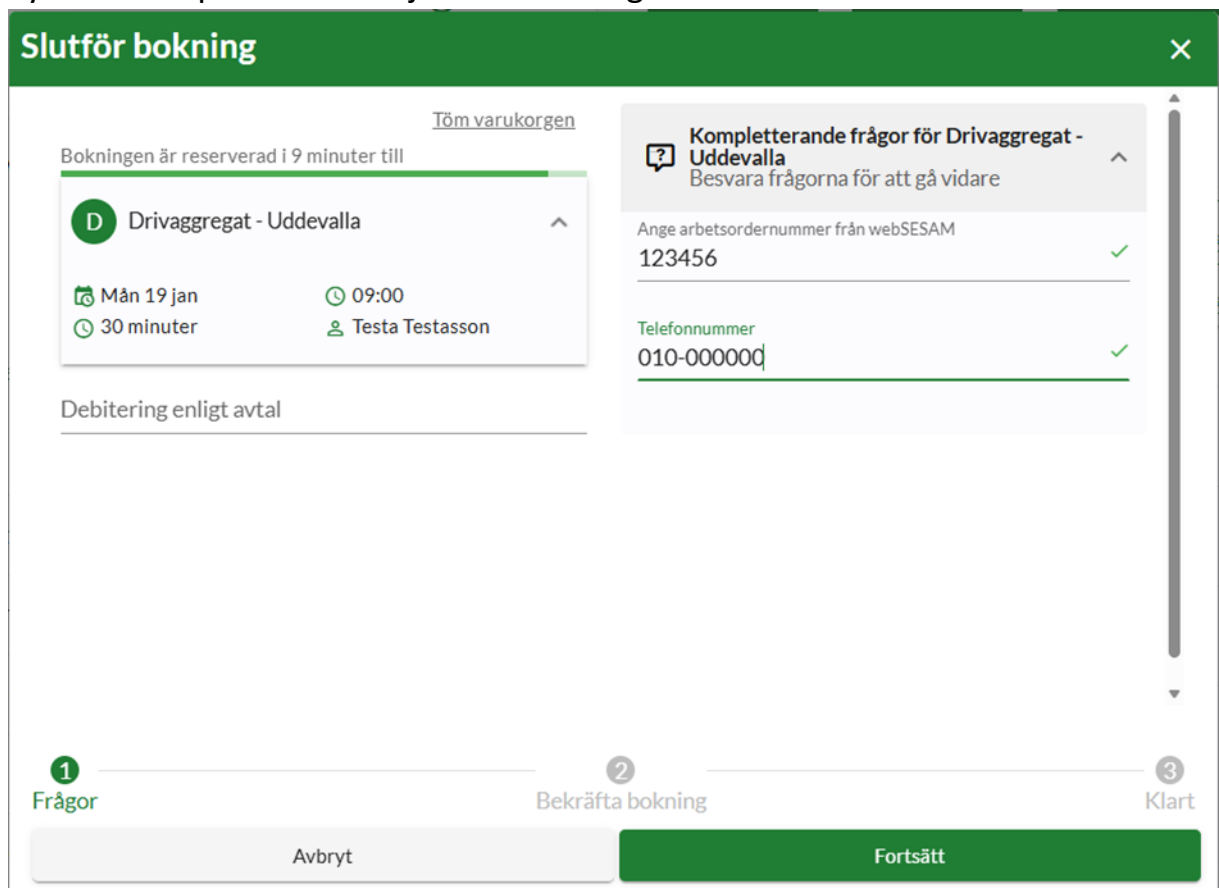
Slutför bokning

Töm varukorgen

Bokningen är reserverad i 9 minuter till

D Drivaggregat - Uddevalla

Mån 19 jan
09:00
30 minuter
Testa Testasson

Debitering enligt avtal

Kompletterande frågor för Drivaggregat - Uddevalla
Besvara frågorna för att gå vidare

Ange arbetsordernummer från webSESAM
123456

Telefonnummer
010-000000

1 Frågor
2 Bekräfta bokning
3 Klart

Avbryt
Fortsätt